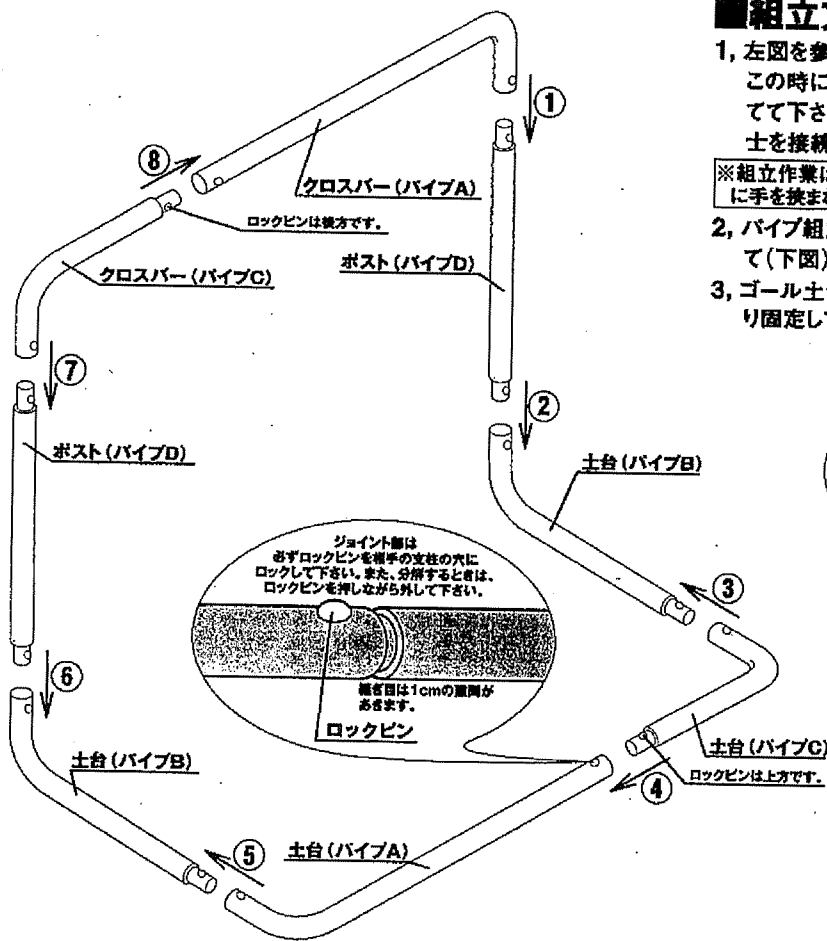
■組立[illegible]

1, 左図を参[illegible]
この時に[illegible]
てて下さ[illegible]
士を接続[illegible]

※組立作業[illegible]
に手を挟ま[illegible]

2, パイプ組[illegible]
て(下図)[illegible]

3, ゴール土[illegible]
り固定し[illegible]

①
⑧
クロスバー（パイプA）
ロックピンは後方です。
クロスバー（パイプC）
ポスト（パイプD）
⑦
②
ポスト（パイプD）
土台（パイプB）
③
ジョイント部は
必ずロックピンを相手の支柱の穴に
ロックして下さい。また、分解するときは、
ロックピンを押しながら外して下さい。
継ぎ目は1cmの隙間があきます。
ロックピン
⑥
土台（パイプC）
ロックピンは上方です。
土台（パイプB）
④
⑤
土台（パイプA）